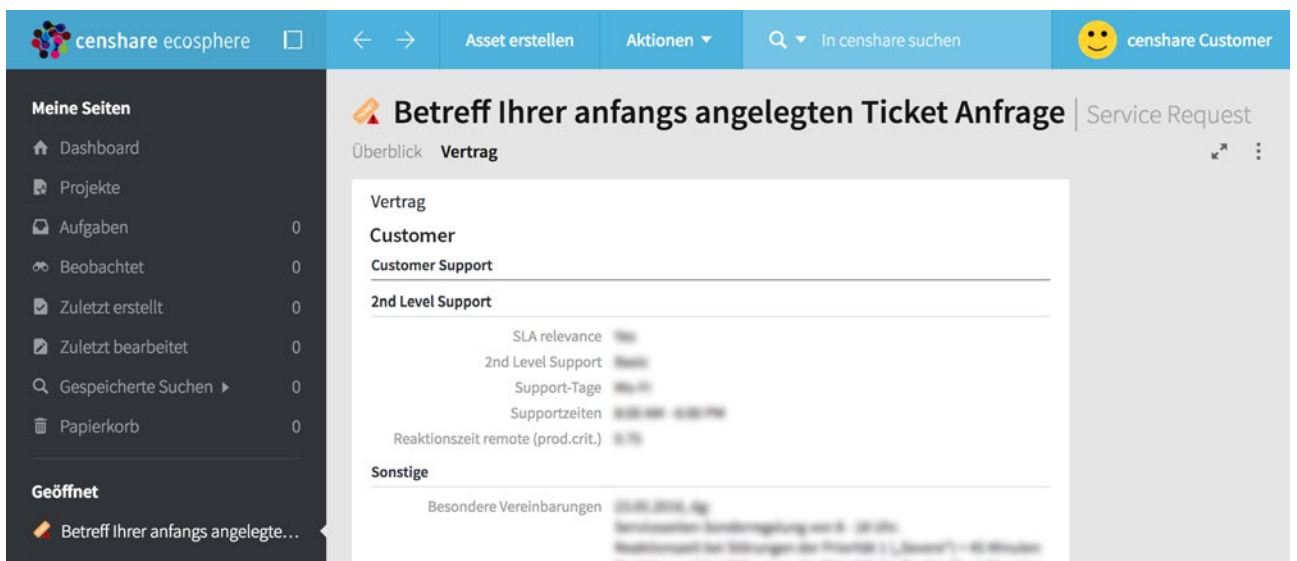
censhare ecosphere

Asset erstellen

Aktionen ▾

In censhare suchen

censhare Customer

Meine Seiten

Dashboard

Projekte

Aufgaben 0

Beobachtet 0

Zuletzt erstellt 0

Zuletzt bearbeitet 0

Gespeicherte Suchen ▸ 0

Papierkorb 0

Geöffnet

Betreff Ihrer anfangs angelegte...

Betreff Ihrer anfangs angelegten Ticket Anfrage | Service Request

Überblick Vertrag

Vertrag

Customer

Customer Support

2nd Level Support

SLA relevance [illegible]

2nd Level Support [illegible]

Support-Tage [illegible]

Supportzeiten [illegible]

Reaktionszeit remote (prod.crit.) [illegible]

Sonstige

Besondere Vereinbarungen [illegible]
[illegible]
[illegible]